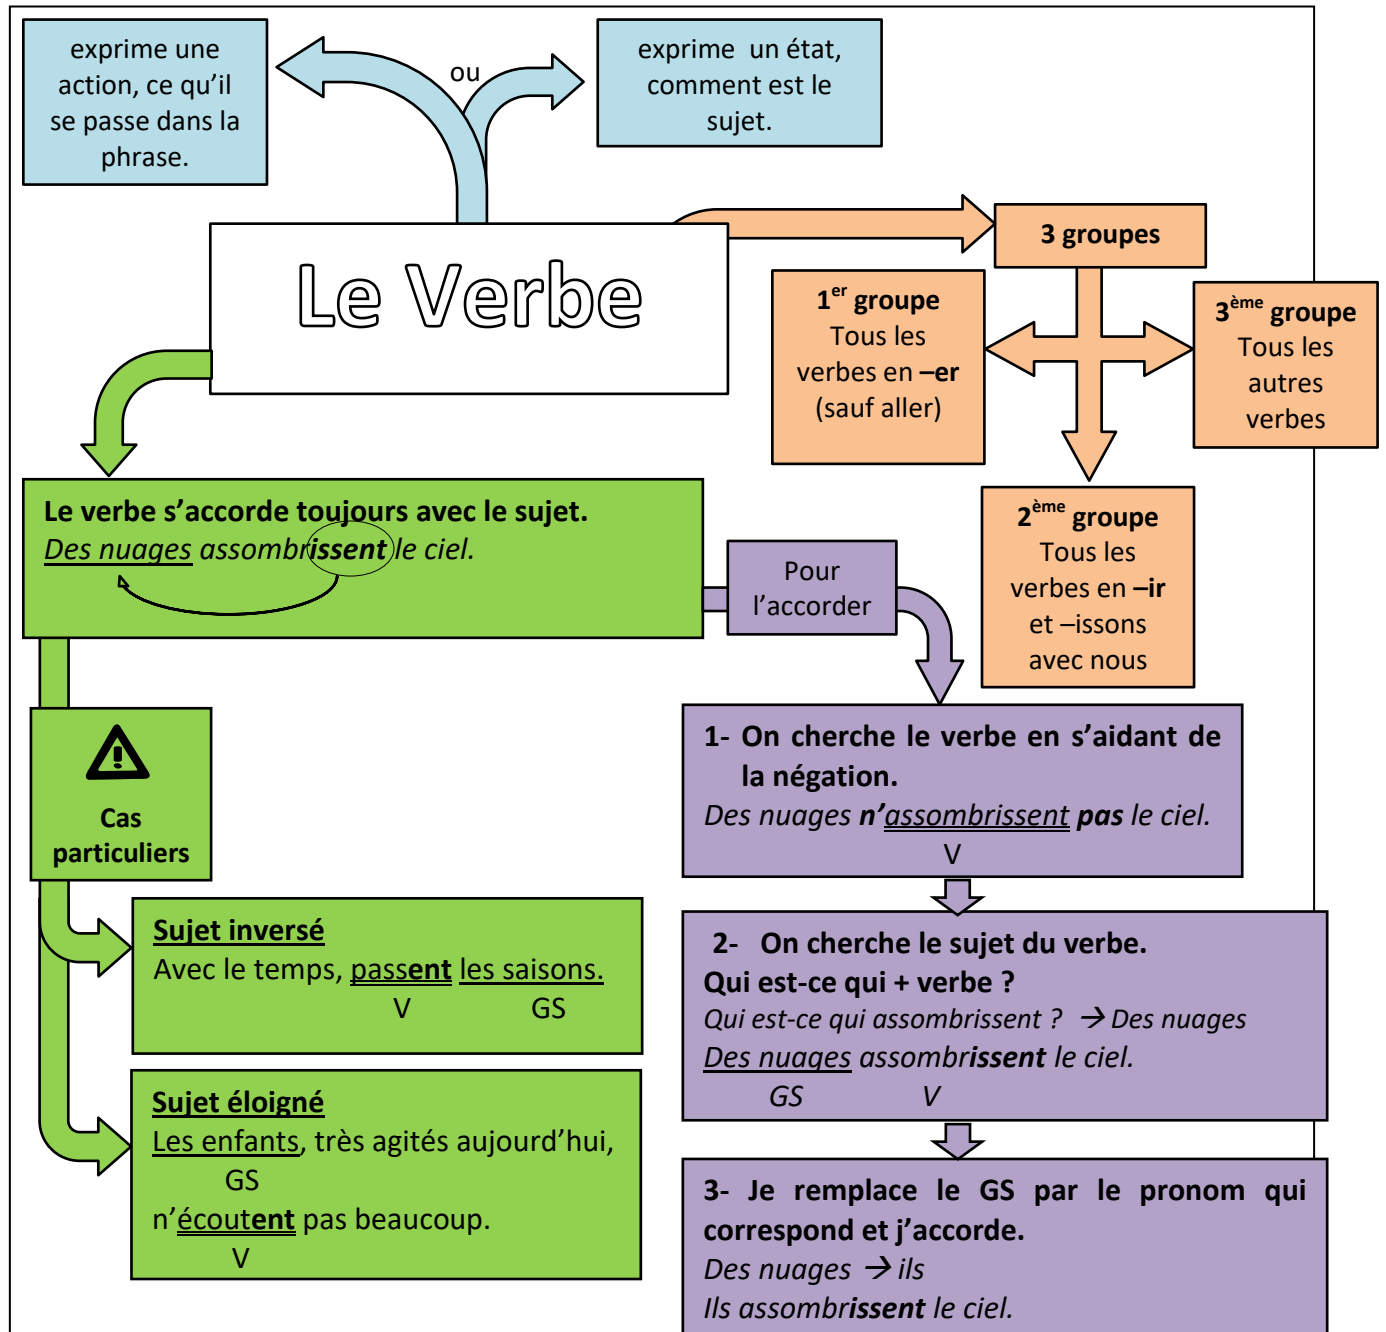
exprime une action, ce qu'il se passe dans la phrase.

ou

exprime un état, comment est le sujet.

Le Verbe

3 groupes

1$^{er}$ groupe
Tous les verbes en –er (sauf aller)

3$^{ème}$ groupe
Tous les autres verbes

2$^{ème}$ groupe
Tous les verbes en –ir et –issons avec nous

Le verbe s'accorde toujours avec le sujet.
Des nuages assombrissent le ciel.

Pour l'accorder

1- On cherche le verbe en s'aidant de la négation.
Des nuages n'assombrissent pas le ciel.
V

2- On cherche le sujet du verbe.
Qui est-ce qui + verbe ?
Qui est-ce qui assombrissent ? → Des nuages
Des nuages assombrissent le ciel.
GS V

3- Je remplace le GS par le pronom qui correspond et j'accorde.
Des nuages → ils
Ils assombrissent le ciel.

Cas particuliers

Sujet inversé
Avec le temps, passent les saisons.
V GS

Sujet éloigné
Les enfants, très agités aujourd'hui,
GS
n'écoutent pas beaucoup.
V